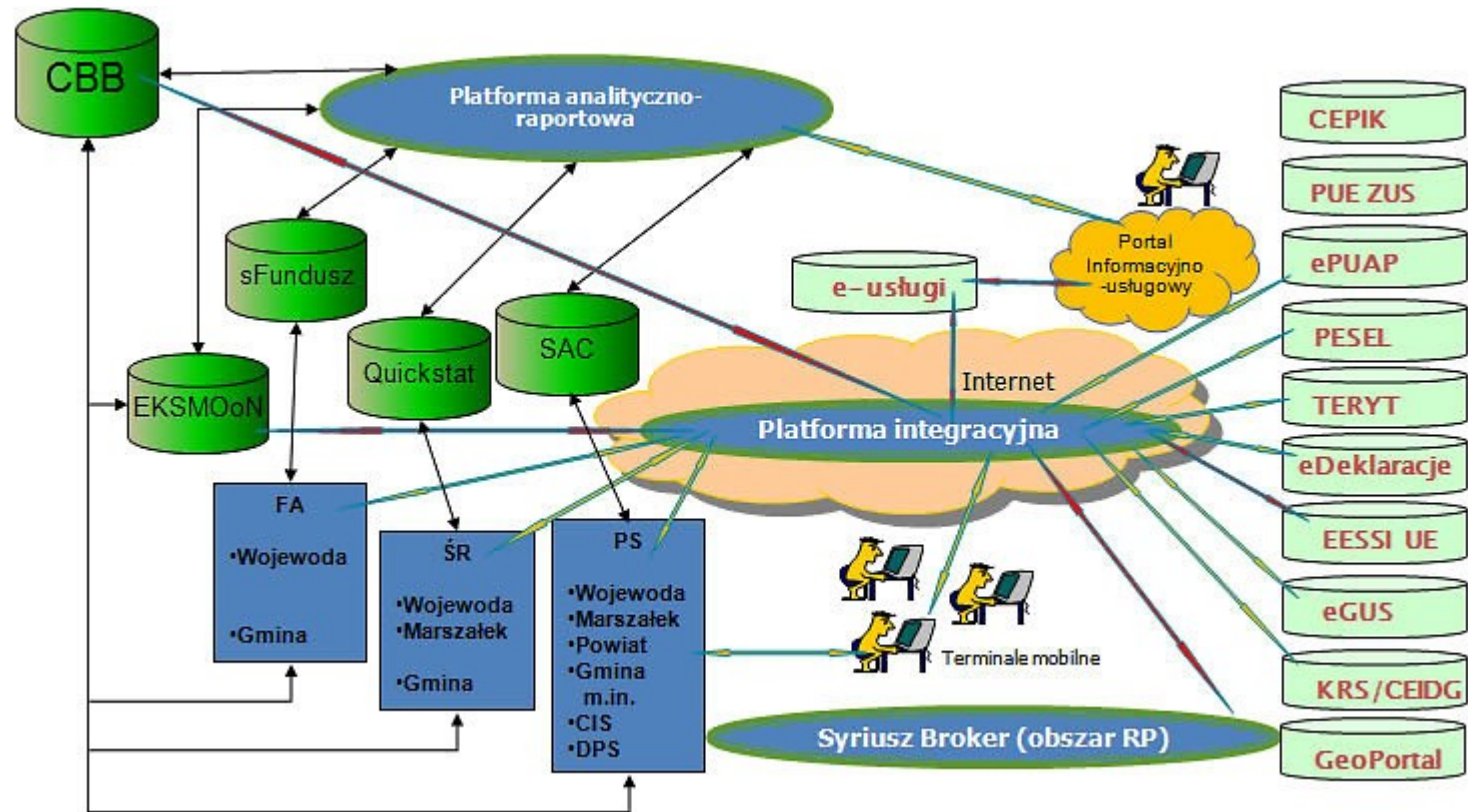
CBB

Platforma analityczno-raportowa

sFundusz

EKSMOoN

Quickstat

SAC

e–usługi

Portal Informacyjno-usługowy

Internet

Platforma integracyjna

FA
•Wojewoda
•Gmina

ŚR
•Wojewoda
•Marszałek
•Gmina

PS
•Wojewoda
•Marszałek
•Powiat
•Gmina m.in.
•CIS
•DPS

Terminale mobilne

Syriusz Broker (obszar RP)

CEPIK

PUE ZUS

ePUAP

PESEL

TERYT

eDeklaracje

EESSI UE

eGUS

KRS/CEIDG

GeoPortal